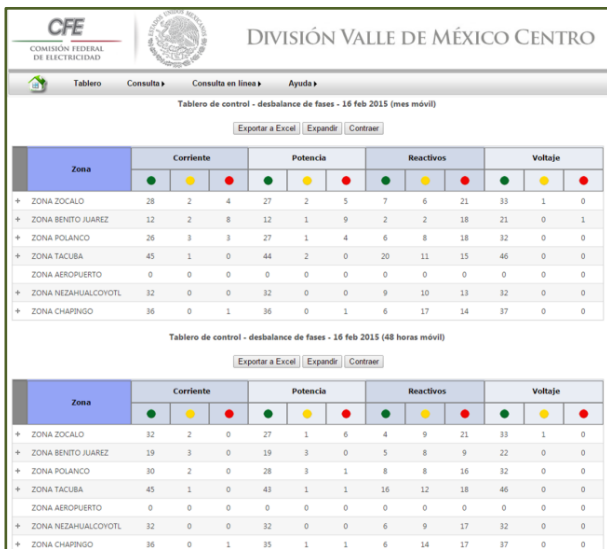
CFE
COMISIÓN FEDERAL DE ELECTRICIDAD

DIVISIÓN VALLE DE MÉXICO CENTRO

Tablero | Consulta ▸ | Consulta en línea ▸ | Ayuda ▸

Tablero de control - desbalance de fases - 16 feb 2015 (mes móvil)

Exportar a Excel | Expandir | Contraer

| | Zona | Corriente | | | Potencia | | | Reactivos | | | Voltaje | | |
|---|---|---|---|---|---|---|---|---|---|---|---|---|---|
| | | | | | | | | | | | | | |
| + | ZONA ZOCALO | 28 | 2 | 4 | 27 | 2 | 5 | 7 | 6 | 21 | 33 | 1 | 0 |
| + | ZONA BENITO JUAREZ | 12 | 2 | 8 | 12 | 1 | 9 | 2 | 2 | 18 | 21 | 0 | 1 |
| + | ZONA POLANCO | 26 | 3 | 3 | 27 | 1 | 4 | 6 | 8 | 18 | 32 | 0 | 0 |
| + | ZONA TACUBA | 45 | 1 | 0 | 44 | 2 | 0 | 20 | 11 | 15 | 46 | 0 | 0 |
| | ZONA AEROPUERTO | 0 | 0 | 0 | 0 | 0 | 0 | 0 | 0 | 0 | 0 | 0 | 0 |
| + | ZONA NEZAHUALCOYOTL | 32 | 0 | 0 | 32 | 0 | 0 | 9 | 10 | 13 | 32 | 0 | 0 |
| + | ZONA CHAPINGO | 36 | 0 | 1 | 36 | 0 | 1 | 6 | 17 | 14 | 37 | 0 | 0 |

Tablero de control - desbalance de fases - 16 feb 2015 (48 horas móvil)

Exportar a Excel | Expandir | Contraer

| | Zona | Corriente | | | Potencia | | | Reactivos | | | Voltaje | | |
|---|---|---|---|---|---|---|---|---|---|---|---|---|---|
| | | | | | | | | | | | | | |
| + | ZONA ZOCALO | 32 | 2 | 0 | 27 | 1 | 6 | 4 | 9 | 21 | 33 | 1 | 0 |
| + | ZONA BENITO JUAREZ | 19 | 3 | 0 | 19 | 3 | 0 | 5 | 8 | 9 | 22 | 0 | 0 |
| + | ZONA POLANCO | 30 | 2 | 0 | 28 | 3 | 1 | 8 | 8 | 16 | 32 | 0 | 0 |
| + | ZONA TACUBA | 45 | 1 | 0 | 43 | 1 | 1 | 16 | 12 | 18 | 46 | 0 | 0 |
| | ZONA AEROPUERTO | 0 | 0 | 0 | 0 | 0 | 0 | 0 | 0 | 0 | 0 | 0 | 0 |
| + | ZONA NEZAHUALCOYOTL | 32 | 0 | 0 | 32 | 0 | 0 | 6 | 9 | 17 | 32 | 0 | 0 |
| + | ZONA CHAPINGO | 36 | 0 | 1 | 35 | 1 | 1 | 6 | 14 | 17 | 37 | 0 | 0 |